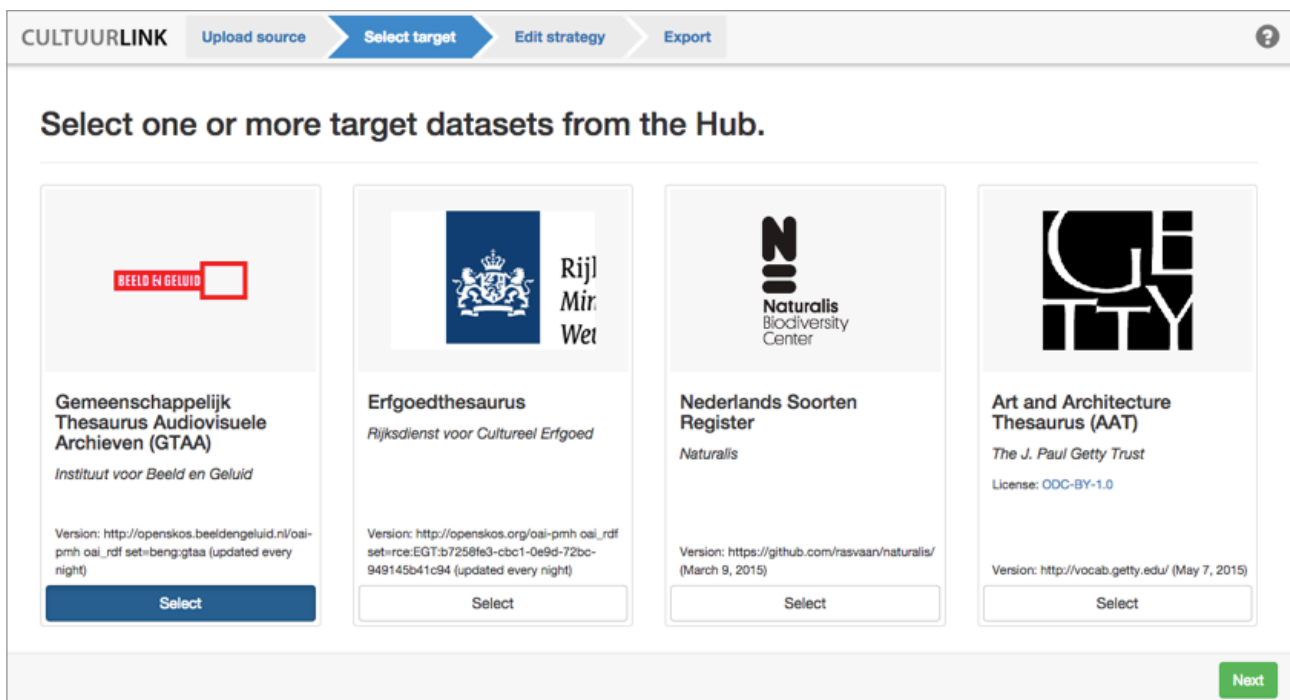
CULTUURLINK Upload source Select target Edit strategy Export

Select one or more target datasets from the Hub.

BEELD EN GELUID

Gemeenschappelijk Thesaurus Audiovisuele Archieven (GTAA)

Instituut voor Beeld en Geluid

Version: http://openskos.beeldengeluid.nl/oai-pmh oai_rdf set=beng:gtaa (updated every night)

Select

Rijl Mir Wet

Erfgoedthesaurus

Rijksdienst voor Cultureel Erfgoed

Version: http://openskos.org/oai-pmh oai_rdf set=rce:EGT:b7258fe3-cbc1-0e9d-72bc-949145b41c94 (updated every night)

Select

Naturalis Biodiversity Center

Nederlands Soorten Register

Naturalis

Version: https://github.com/rasvaan/naturalis/ (March 9, 2015)

Select

GETTY

Art and Architecture Thesaurus (AAT)

The J. Paul Getty Trust

License: ODC-BY-1.0

Version: http://vocab.getty.edu/ (May 7, 2015)

Select

Next